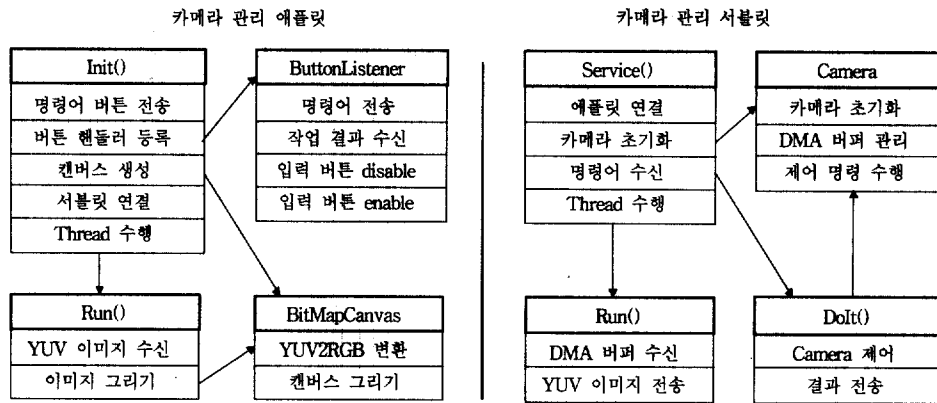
카메라 관리 애플릿

| Init() |
|---|
| 명령어 버튼 전송 |
| 버튼 핸들러 등록 |
| 캔버스 생성 |
| 서블릿 연결 |
| Thread 수행 |

| ButtonListener |
|---|
| 명령어 전송 |
| 작업 결과 수신 |
| 입력 버튼 disable |
| 입력 버튼 enable |

| Run() |
|---|
| YUV 이미지 수신 |
| 이미지 그리기 |

| BitMapCanvas |
|---|
| YUV2RGB 변환 |
| 캔버스 그리기 |

카메라 관리 서블릿

| Service() |
|---|
| 애플릿 연결 |
| 카메라 초기화 |
| 명령어 수신 |
| Thread 수행 |

| Camera |
|---|
| 카메라 초기화 |
| DMA 버퍼 관리 |
| 제어 명령 수행 |

| Run() |
|---|
| DMA 버퍼 수신 |
| YUV 이미지 전송 |

| DoIt() |
|---|
| Camera 제어 |
| 결과 전송 |